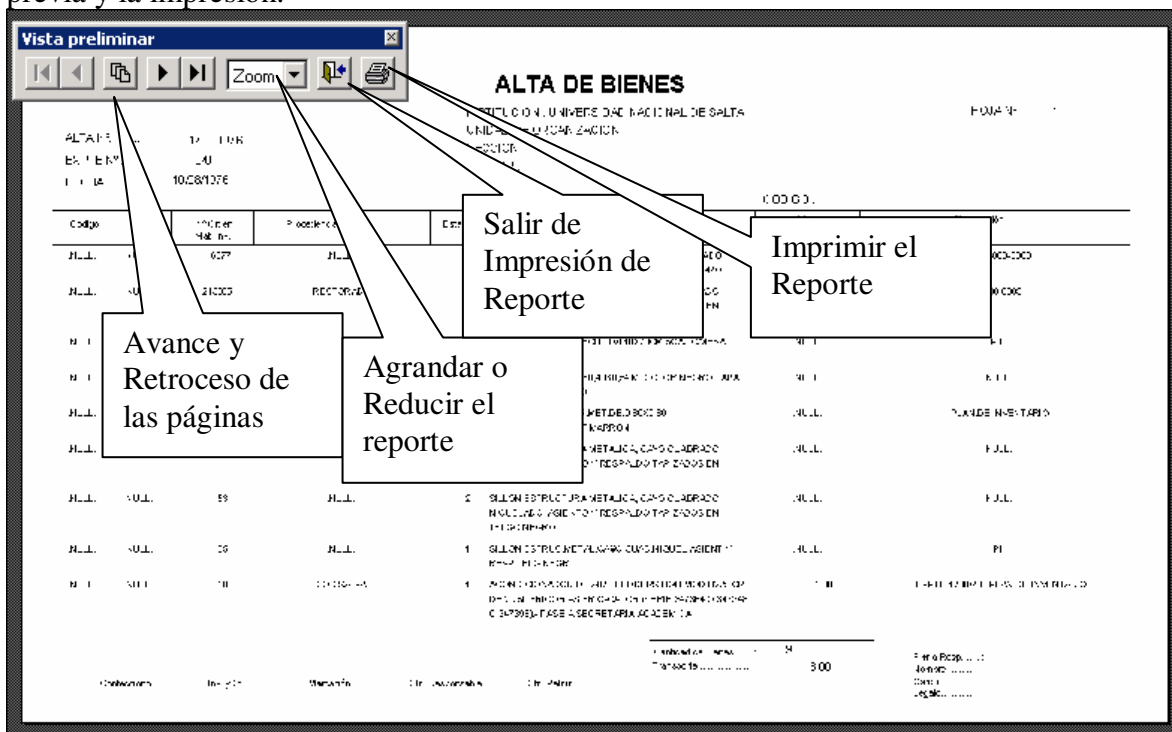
previa y la impresión.

Vista preliminar

Zoom

ALTA DE BIENES

INSTITUCION: UNIVERSIDAD NACIONAL DE SALTA
UNIDAD DE ORGANIZACION
SECTOR

FOJA Nº

ALTA Nº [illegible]
EXPTE Nº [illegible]
FECHA 10/08/1976

CODIGO

Codigo

Nº Orden

Procedencia

Salir de Impresión de Reporte

Imprimir el Reporte

Avance y Retroceso de las páginas

Agrandar o Reducir el reporte

NULL

RECTORADO

NULL

NULL

NULL

NULL

NULL

PLAN DE INVENTARIO

NULL

NULL

NULL

NULL

NULL

NULL

NULL

NULL

NULL

NULL

NULL

NULL

SILLON ESTRUCTURA METALICA, CAÑO CUADRADO

NULL

NULL

NULL

NULL

SILLON ESTRUCT METALICA

NULL

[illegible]

SECRETARIA ACADEMICA

3.00

Contaduría

Patrimonio

Dir. Responsable

Dir. Patrim.